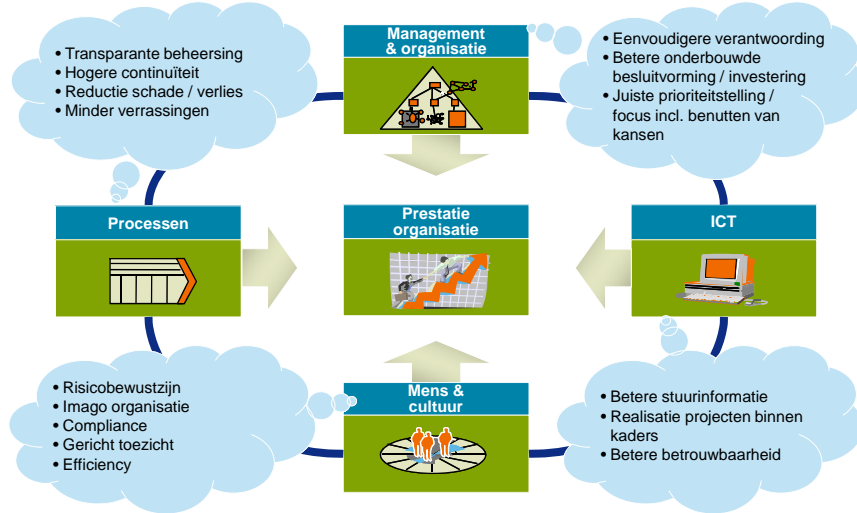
• Transparante beheersing
• Hogere continuïteit
• Reductie schade / verlies
• Minder verrassingen

Management & organisatie

• Eenvoudigere verantwoording
• Betere onderbouwde besluitvorming / investering
• Juiste prioriteitstelling / focus incl. benutten van kansen

Processen

Prestatie organisatie

ICT

• Risicobewustzijn
• Imago organisatie
• Compliance
• Gericht toezicht
• Efficiency

Mens & cultuur

• Betere stuurinformatie
• Realisatie projecten binnen kaders
• Betere betrouwbaarheid